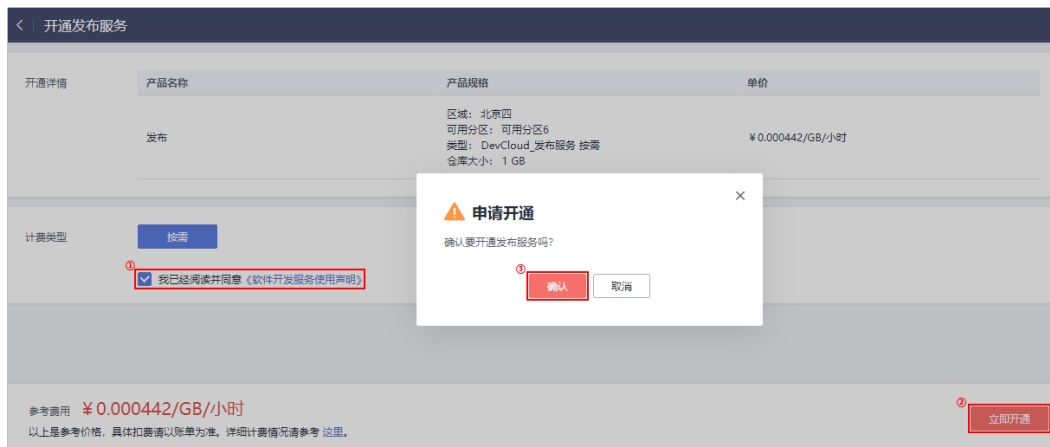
< | 开通发布服务

开通详情

| 产品名称 | 产品规格 | 单价 |
|---|---|---|
| 发布 | 区域：北京四<br>可用分区：可用分区6<br>类型：DevCloud_发布服务 按需<br>仓库大小：1 GB | ￥0.000442/GB/小时 |

计费类型 按需

①
我已经阅读并同意《软件开发服务使用声明》

×
申请开通
确认要开通发布服务吗？
③
确认 取消

参考费用 ￥0.000442/GB/小时
以上是参考价格，具体扣费请以账单为准。详细计费情况请参考 这里。

②
立即开通